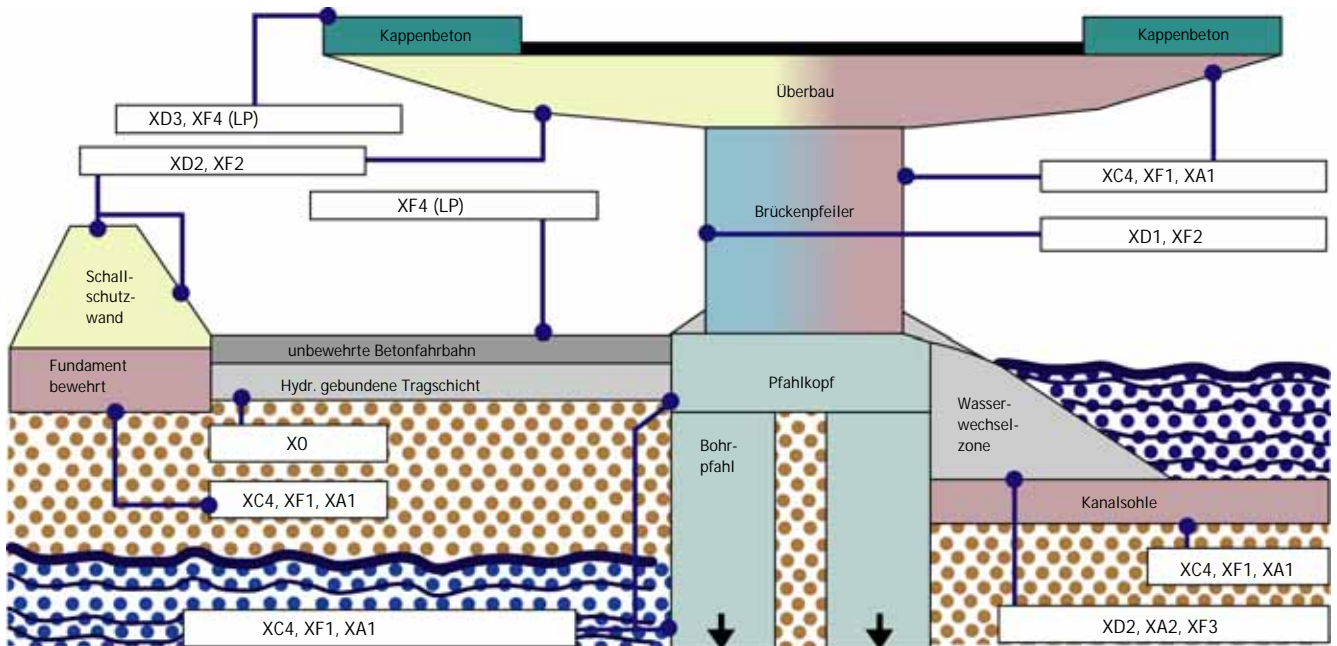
Kappenbeton

Kappenbeton

Überbau

XD3, XF4 (LP)

XD2, XF2

XF4 (LP)

XC4, XF1, XA1

Brückenpfeiler

XD1, XF2

Schallschutzwand

Fundament bewehrt

unbewehrte Betonfahrbahn

Hydr. gebundene Tragschicht

Pfahlkopf

Wasserwechselzone

X0

Bohrpfahl

XC4, XF1, XA1

Kanalsohle

XC4, XF1, XA1

XC4, XF1, XA1

XD2, XA2, XF3